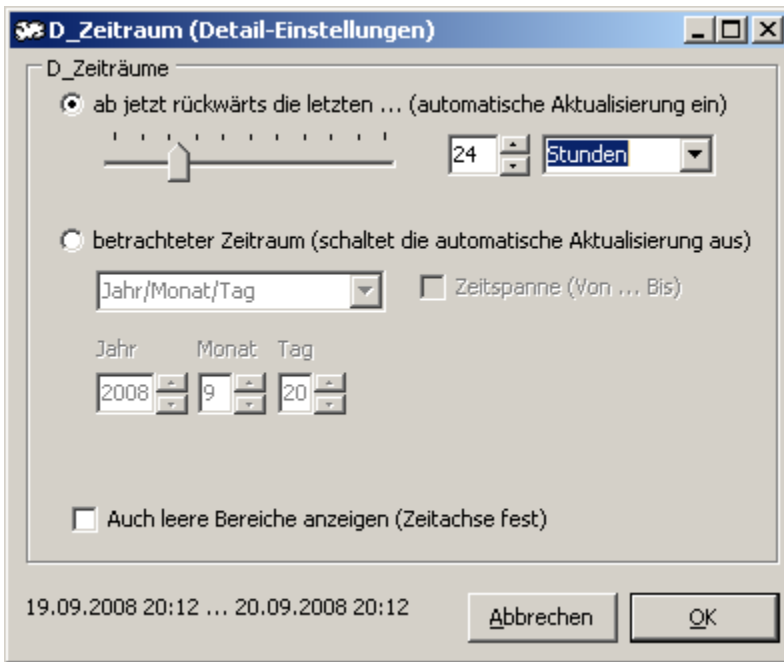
D_Zeitraum (Detail-Einstellungen)

D_Zeiträume

ab jetzt rückwärts die letzten ... (automatische Aktualisierung ein)

24 Stunden

betrachteter Zeitraum (schaltet die automatische Aktualisierung aus)

Jahr/Monat/Tag

Zeitspanne (Von ... Bis)

Jahr Monat Tag

2008 9 20

Auch leere Bereiche anzeigen (Zeitachse fest)

19.09.2008 20:12 ... 20.09.2008 20:12

Abbrechen

OK